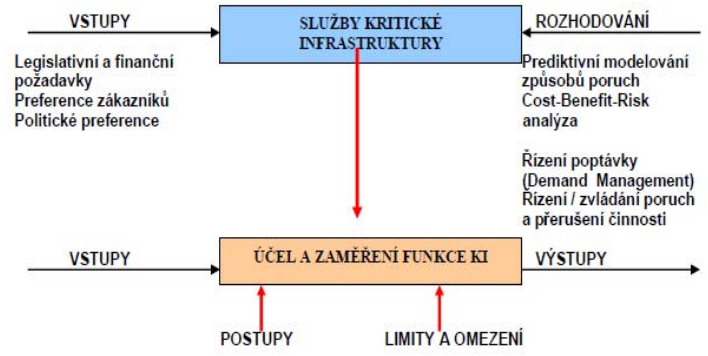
VSTUPY

SLUŽBY KRITICKÉ INFRASTRUKTURY

ROZHODOVÁNÍ

Legislativní a finanční požadavky
Preference zákazníků
Politické preference

Prediktivní modelování způsobů poruch
Cost-Benefit-Risk analýza

Řízení poptávky (Demand Management)
Řízení / zvládání poruch a přerušení činnosti

VSTUPY

ÚČEL A ZAMĚŘENÍ FUNKCE KI

VÝSTUPY

POSTUPY

LIMITY A OMEZENÍ